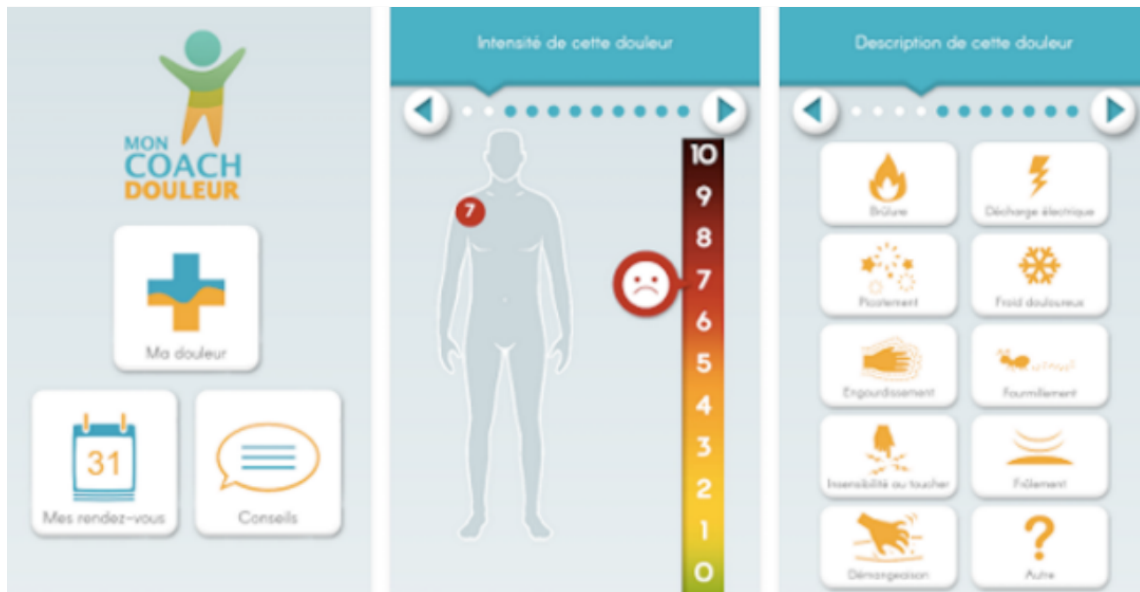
MON COACH DOULEUR

Ma douleur

31

Mes rendez-vous

Conseils

Intensité de cette douleur

7

10
9
8
7
6
5
4
3
2
1
0

Description de cette douleur

Brûlure

Décharge électrique

Picotement

Froid douloureux

Engourdissement

Fourmillement

Insensibilité au toucher

Frôlement

Démangeaison

Autre